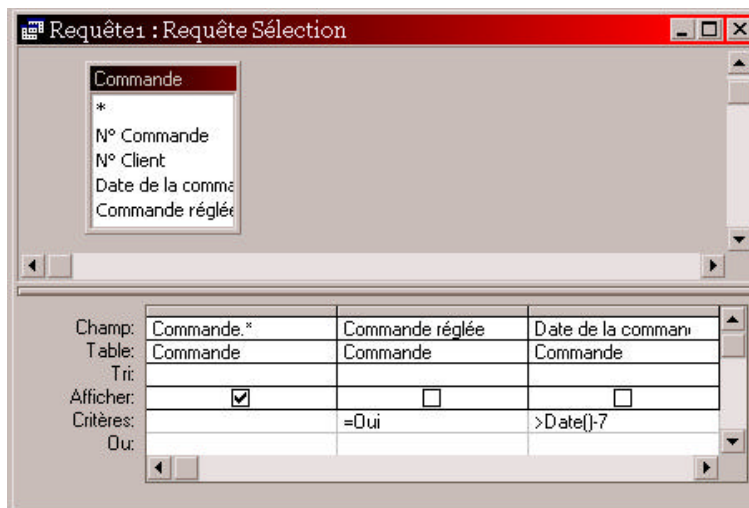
Requête1 : Requête Sélection

Commande
*
N° Commande
N° Client
Date de la comma
Commande réglée

| | | | |
|---|---|---|---|
| Champ: | Commande.* | Commande réglée | Date de la comman |
| Table: | Commande | Commande | Commande |
| Tri: | | | |
| Afficher: | ☑ | ☐ | ☐ |
| Critères: | | =Oui | >Date()-7 |
| Ou: | | | |